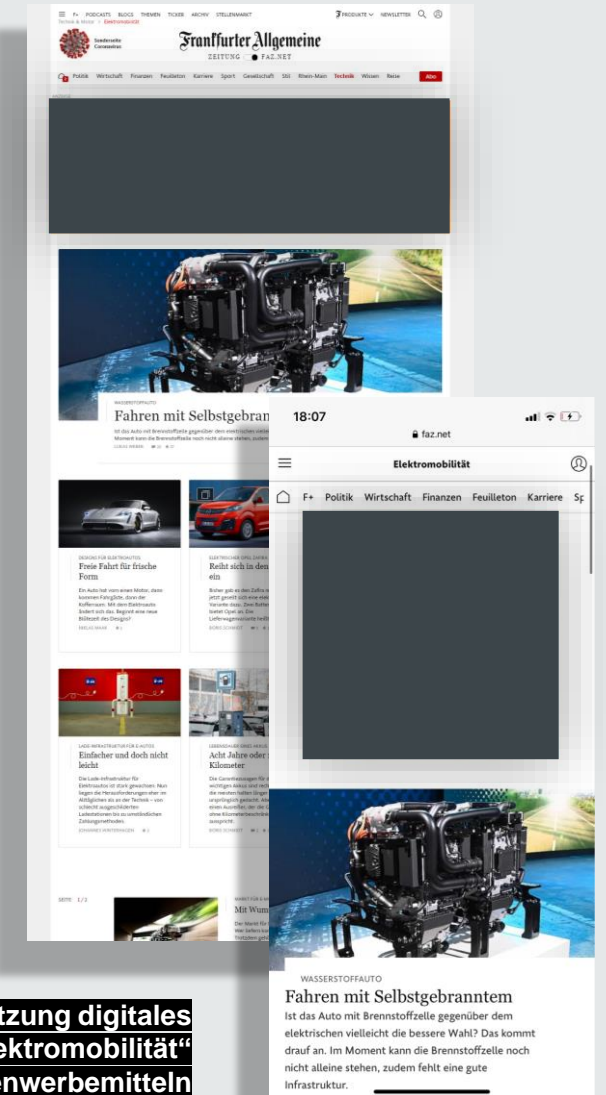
F+ PODCASTS BLOGS THEMEN TICKER ARCHIV STELLENMARKT PRODUKTE NEWSLETTER

Technik & Motor > Elektromobilität

Sonderseite Coronavirus

Frankfurter Allgemeine
ZEITUNG | FAZ.NET

Politik Wirtschaft Finanzen Feuilleton Karriere Sport Gesellschaft Stil Rhein-Main Technik Wissen Reise Abo

WASSERSTOFFAUTO
Fahren mit Selbstgebran

DESIGNS FÜR ELEKTROAUTOS
Freie Fahrt für frische Form

Ein Auto ist vom einen Motor, dann kommen Fahrgäste, dann der Kofferraum. Mit dem Elektroauto ändert sich das. Beginnt eine neue Blütezeit des Designs?

ELEKTRISCHER OPEL ZAFIRA
Reiht sich in den ein

LADE-INFRASTRUKTUR FÜR E-AUTOS
Einfacher und doch nicht leicht

LEBENSDAUER EINES AKKUS
Acht Jahre oder Kilometer

SEITE 1/3

Mit Wum

18:07

faz.net

Elektromobilität

F+ Politik Wirtschaft Finanzen Feuilleton Karriere Sp

WASSERSTOFFAUTO

Fahren mit Selbstgebranntem

Ist das Auto mit Brennstoffzelle gegenüber dem elektrischen vielleicht die bessere Wahl? Das kommt drauf an. Im Moment kann die Brennstoffzelle noch nicht alleine stehen, zudem fehlt eine gute Infrastruktur.

tzung digitales
ektromobilität“
enwerbemitteln